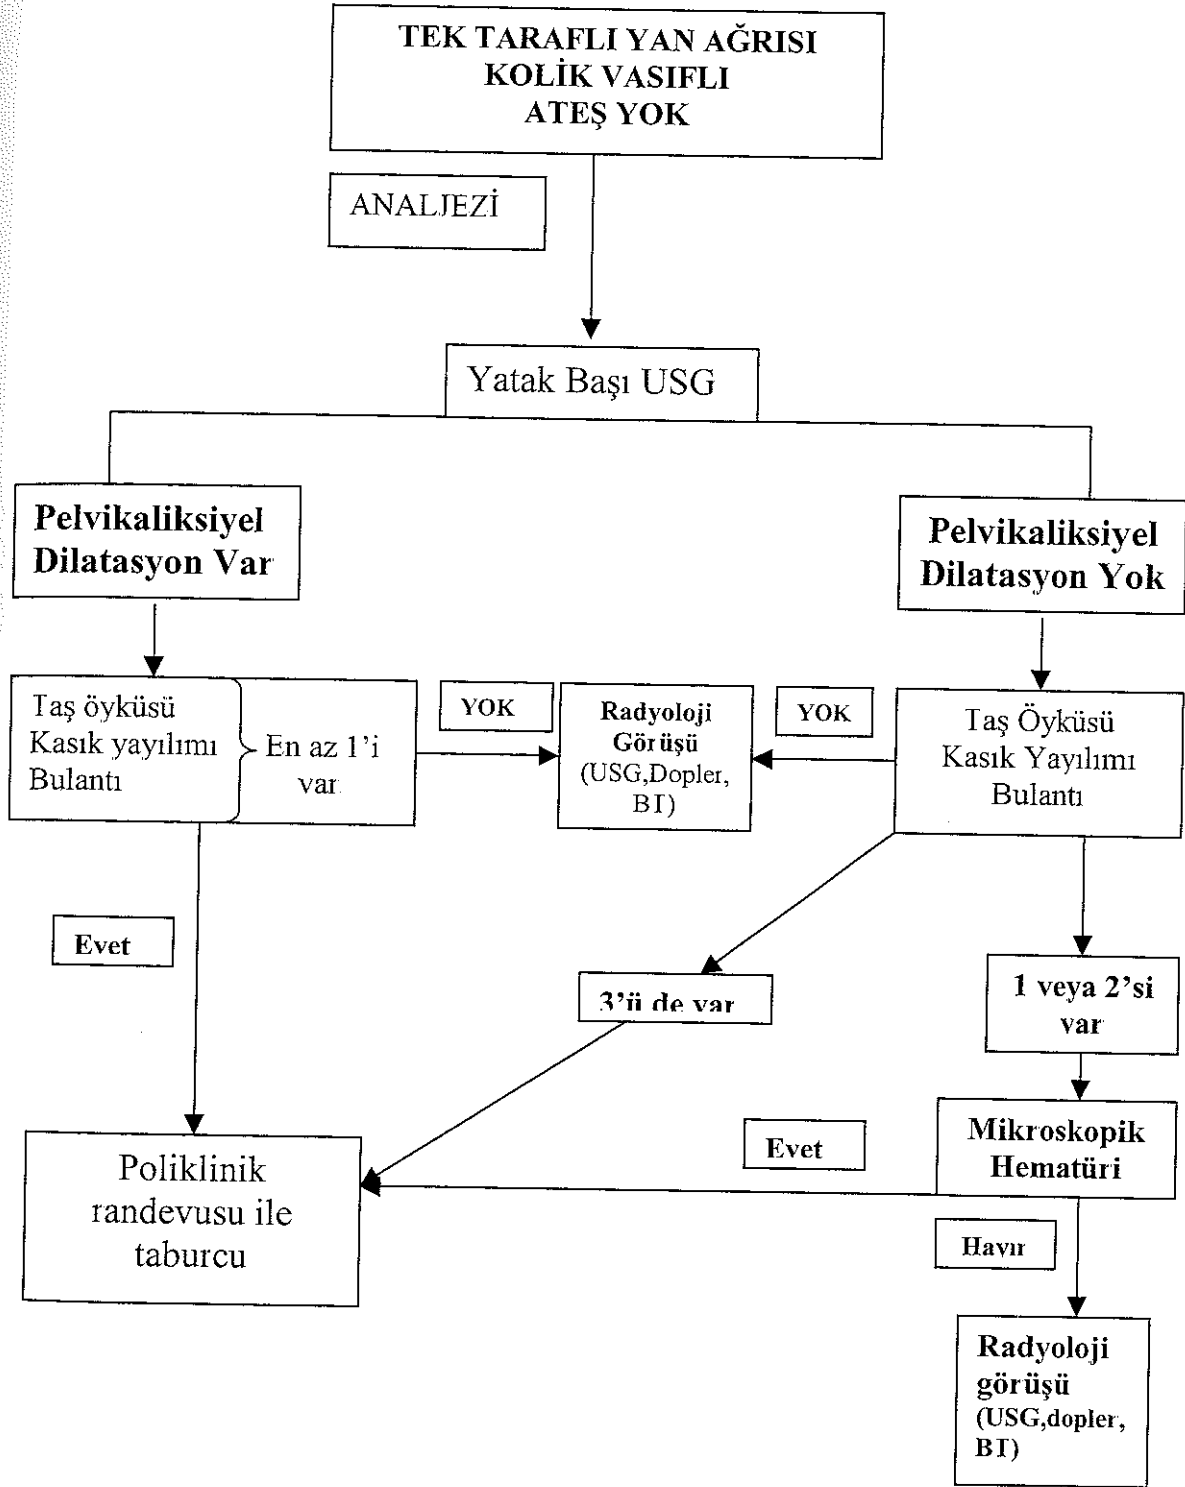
TEK TARAFLI YAN AĞRISI
KOLİK VASIFLI
ATEŞ YOK

ANALJEZİ

Yatak Başı USG

Pelvikaliksiyel Dilatasyon Var

Pelvikaliksiyel Dilatasyon Yok

Taş öyküsü
Kasık yayılımı
Bulantı

En az 1'i var

YOK

Radyoloji Görüşü (USG,Dopler, BT)

YOK

Taş Öyküsü
Kasık Yayılımı
Bulantı

Evet

3'ü de var

1 veya 2'si var

Mikroskopik Hematüri

Evet

Poliklinik randevusu ile taburcu

Hayır

Radyoloji görüşü (USG,dopler, BT)